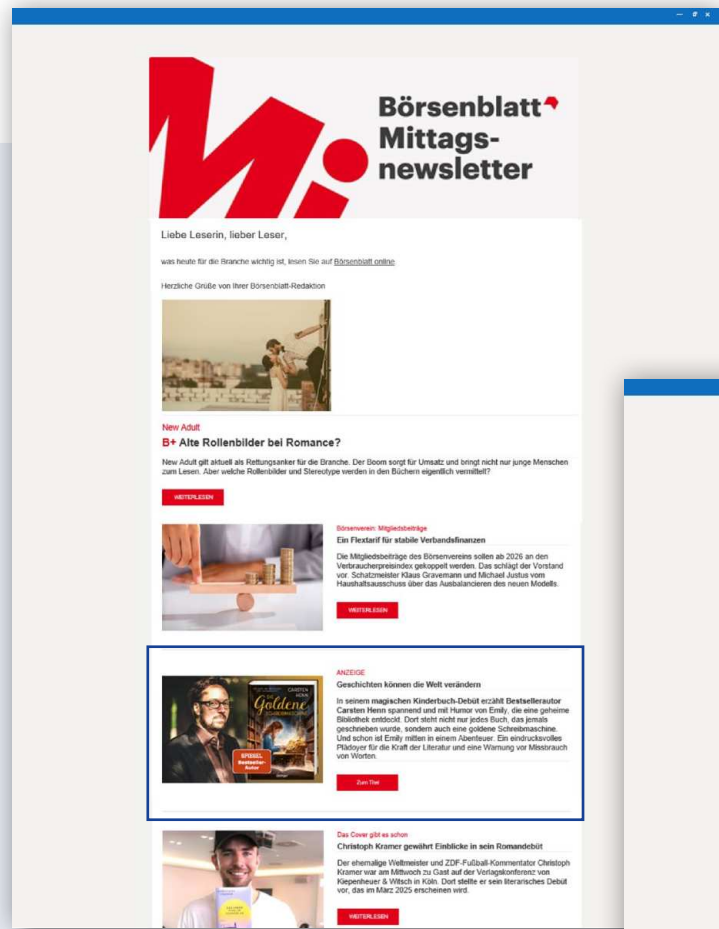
Börsenblatt Mittags-newsletter

Liebe Leserin, lieber Leser,

was heute für die Branche wichtig ist, lesen Sie auf Börsenblatt online

Herzliche Grüße von Ihrer Börsenblatt-Redaktion

New Adult

B+ Alte Rollenbilder bei Romance?

New Adult gilt aktuell als Rettungsanker für die Branche. Der Boom sorgt für Umsatz und bringt nicht nur junge Menschen zum Lesen. Aber welche Rollenbilder und Stereotype werden in den Büchern eigentlich vermittelt?

WEITERLESEN

Börsenverein: Mitgliedsbeiträge

Ein Flextarif für stabile Verbandsfinanzen

Die Mitgliedsbeiträge des Börsenvereins sollen ab 2026 an den Verbraucherpreisindex gekoppelt werden. Das schlägt der Vorstand vor. Schatzmeister Klaus Gravemann und Michael Justus vom Haushaltsausschuss über das Ausbalancieren des neuen Modells.

WEITERLESEN

ANZEIGE

Geschichten können die Welt verändern

CARSTEN HENN

Die Goldene Schreibmaschine

SPIEGEL Bestseller-Autor

In seinem magischen Kinderbuch-Debüt erzählt Bestsellerautor Carsten Henn spannend und mit Humor von Emily, die eine geheime Bibliothek entdeckt. Dort steht nicht nur jedes Buch, das jemals geschrieben wurde, sondern auch eine goldene Schreibmaschine. Und schon ist Emily mitten in einem Abenteuer. Ein eindrucksvolles Plädoyer für die Kraft der Literatur und eine Warnung vor Missbrauch von Worten.

Zum Titel

Das Cover gibt es schon

Christoph Kramer gewährt Einblicke in sein Romandebüt

Der ehemalige Weltmeister und ZDF-Fußball-Kommentator Christoph Kramer war am Mittwoch zu Gast auf der Verlagskonferenz von Kiepenheuer & Witsch in Köln. Dort stellte er sein literarisches Debüt vor, das im März 2025 erscheinen wird.

WEITERLESEN